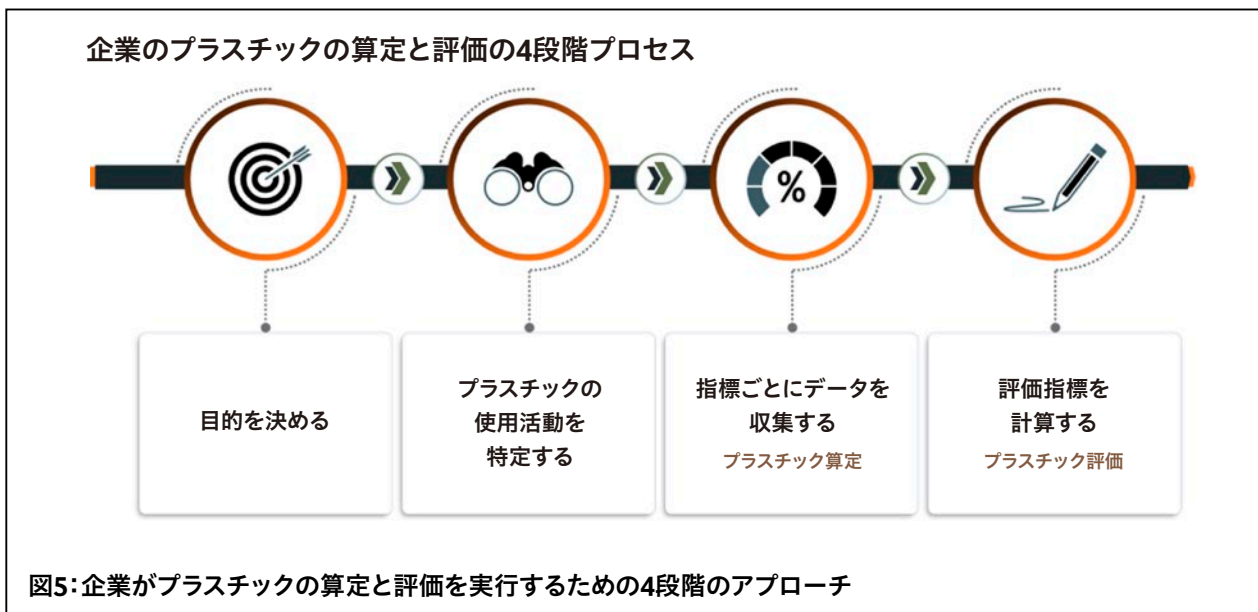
企業のプラスチックの算定と評価の4段階プロセス

%

目的を決める

プラスチックの使用活動を特定する

指標ごとにデータを収集する
プラスチック算定

評価指標を計算する
プラスチック評価

図5：企業がプラスチックの算定と評価を実行するための4段階のアプローチ